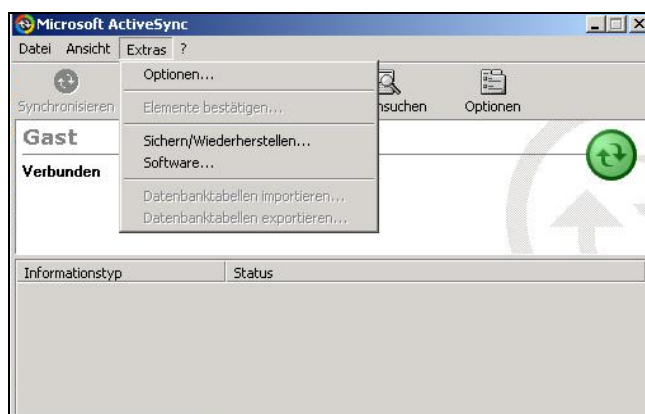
Microsoft ActiveSync

Datei Ansicht Extras ?

Optionen...

Elemente bestätigen...

Sichern/Wiederherstellen...

Software...

Datenbanktabellen importieren...

Datenbanktabellen exportieren...

Synchronisieren

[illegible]nsuchen

Optionen

Gast

Verbunden

| Informationstyp | Status |
|---|---|